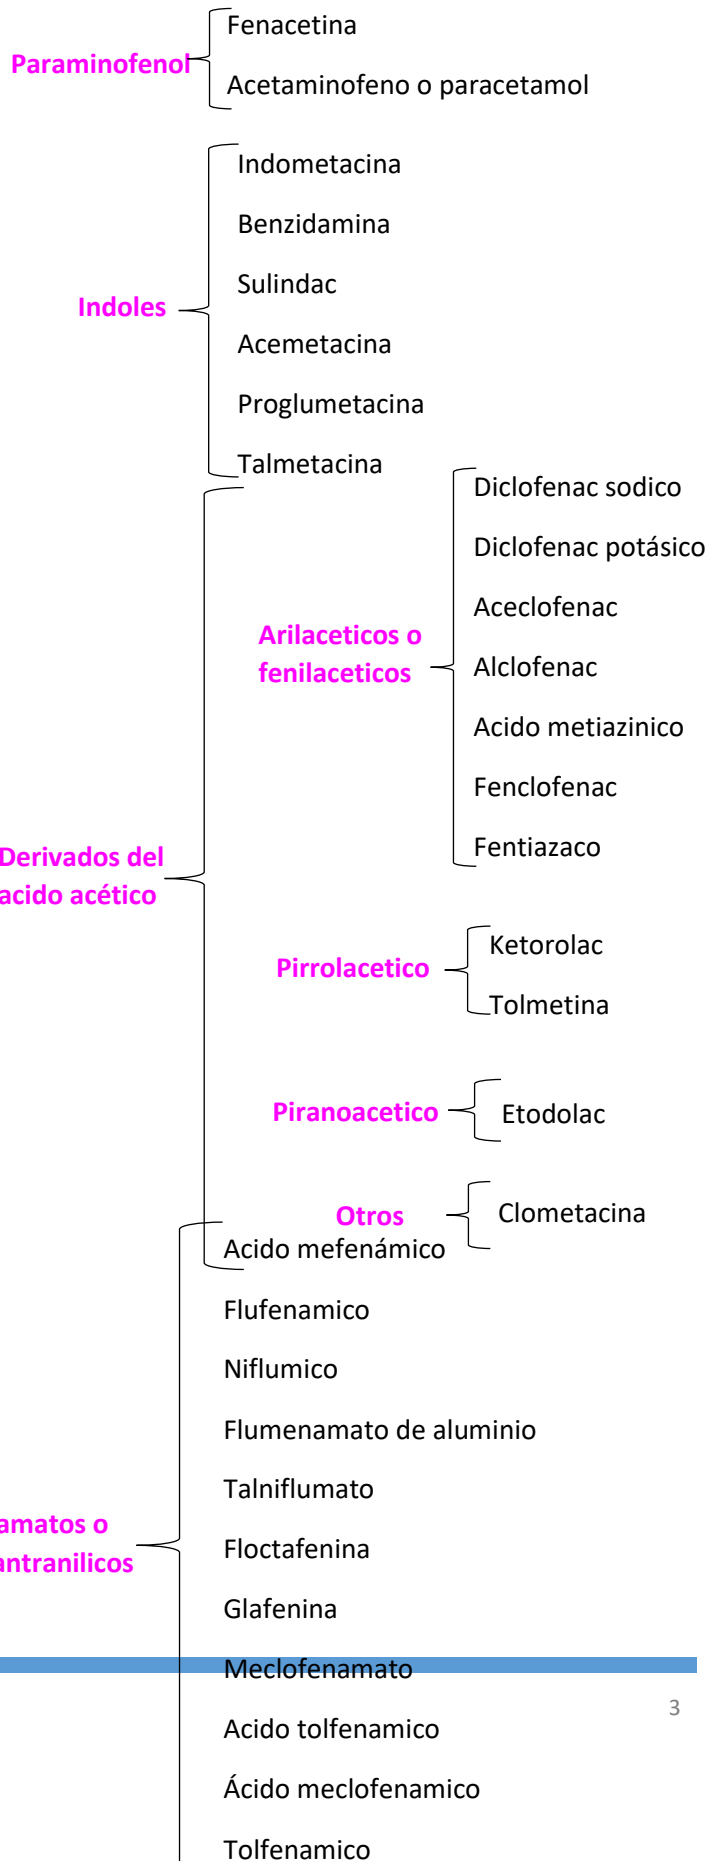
Paraminofenol
Fenacetina
Acetaminofeno o paracetamol

Indoles
Indometacina
Benzidamina
Sulindac
Acemetacina
Proglumetacina
Talmetacina

Derivados del acido acético

Arilaceticos o fenilaceticos
Diclofenac sodico
Diclofenac potásico
Aceclofenac
Alclofenac
Acido metiazinico
Fenclofenac
Fentiazaco

Pirrolacetico
Ketorolac
Tolmetina

Piranoacetico
Etodolac

Otros
Clometacina

amatos o antranilicos
Acido mefenámico
Flufenamico
Niflumico
Flumenamato de aluminio
Talniflumato
Floctafenina
Glafenina
Meclofenamato
Acido tolfenamico
Ácido meclofenamico
Tolfenamico

3